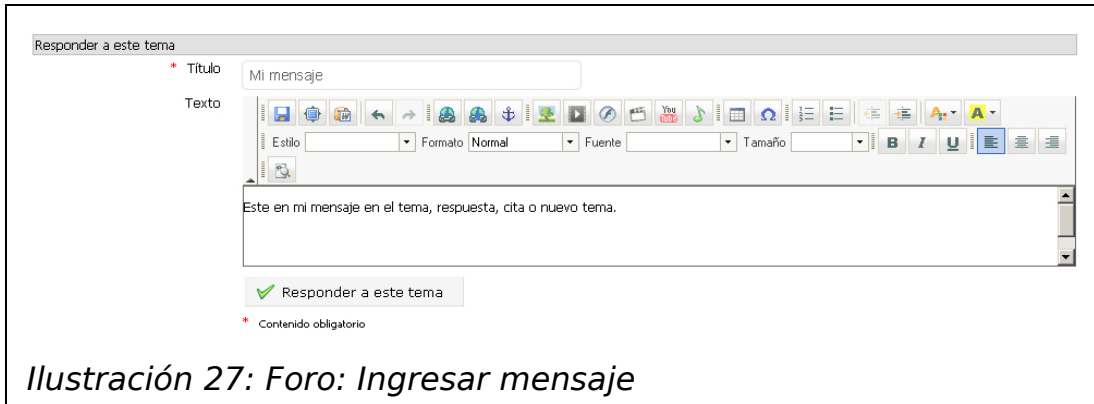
Responder a este tema

* Título

Mi mensaje

Texto

You Tube

Estilo

Formato Normal

Fuente

Tamaño

B I U

Este en mi mensaje en el tema, respuesta, cita o nuevo tema.

Responder a este tema

* Contenido obligatorio

Ilustración 27: Foro: Ingresar mensaje